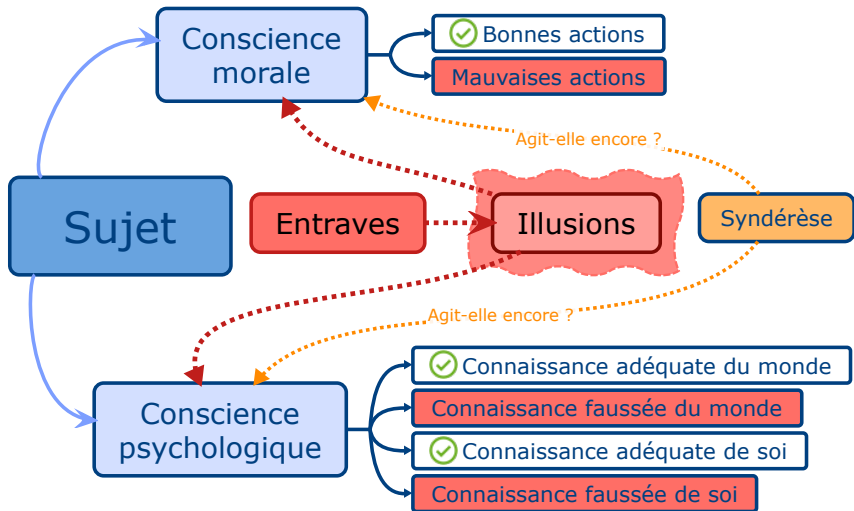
Conscience morale

Bonnes actions

Mauvaises actions

Agit-elle encore ?

Sujet

Entraves

Illusions

Syndérèse

Agit-elle encore ?

Conscience psychologique

Connaissance adéquate du monde

Connaissance faussée du monde

Connaissance adéquate de soi

Connaissance faussée de soi